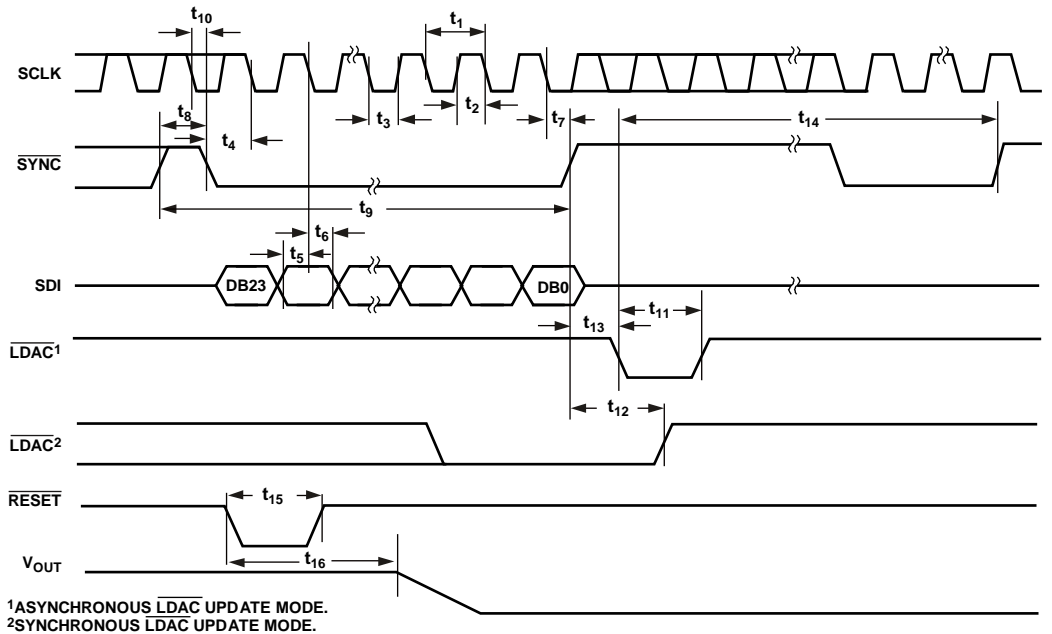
$t_{10}$

$t_1$

SCLK

$t_8$

$t_3$

$t_2$

$t_7$

$t_{14}$

$t_4$

$\overline{SYNC}$

$t_9$

$t_6$

$t_5$

SDI

DB23

DB0

$t_{11}$

$t_{13}$

$\overline{LDAC}^1$

$t_{12}$

$\overline{LDAC}^2$

$\overline{RESET}$

$t_{15}$

$V_{OUT}$

$t_{16}$

$^1$ASYNCHRONOUS $\overline{LDAC}$ UPDATE MODE.
$^2$SYNCHRONOUS $\overline{LDAC}$ UPDATE MODE.